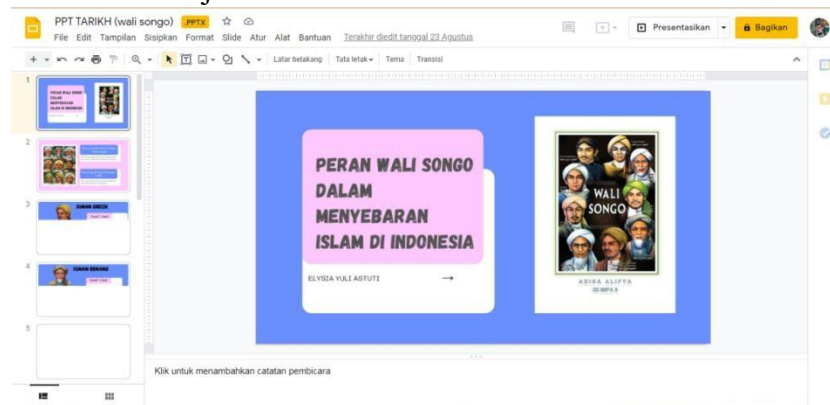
PPT TARIKH (wali songo) .PPTX

File Edit Tampilan Sisipkan Format Slide Atur Alat Bantuan Terakhir diedit tanggal 23 Agustus

Presentasikan Bagikan

Latar belakang Tata letak Tema Transisi

1
PERAN WALI SONGO DALAM MENYEBARAN ISLAM DI INDONESIA

2

3
SUNAN GRESIK

4
SUNAN BONANG

5

PERAN WALI SONGO DALAM MENYEBARAN ISLAM DI INDONESIA

ELYSIA YULI ASTUTI →

WALI SONGO

ADIBA ALIFYA

Klik untuk menambahkan catatan pembicara